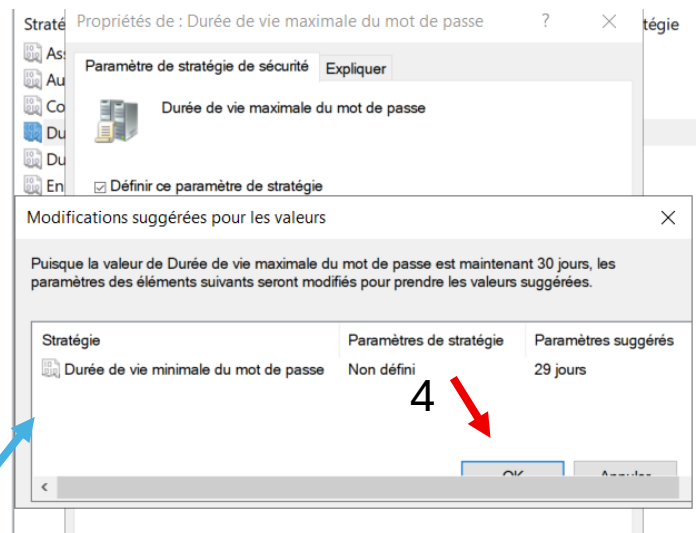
Stratégie

Propriétés de : Durée de vie maximale du mot de passe ? ×

stratégie

Ass
Au
Co
Du
Du
En

Paramètre de stratégie de sécurité Expliquer

Durée de vie maximale du mot de passe

☑ Définir ce paramètre de stratégie

Modifications suggérées pour les valeurs ×

Puisque la valeur de Durée de vie maximale du mot de passe est maintenant 30 jours, les paramètres des éléments suivants seront modifiés pour prendre les valeurs suggérées.

| Stratégie | Paramètres de stratégie | Paramètres suggérés |
|---|---|---|
| Durée de vie minimale du mot de passe | Non défini | 29 jours |

4

OK Annuler

<